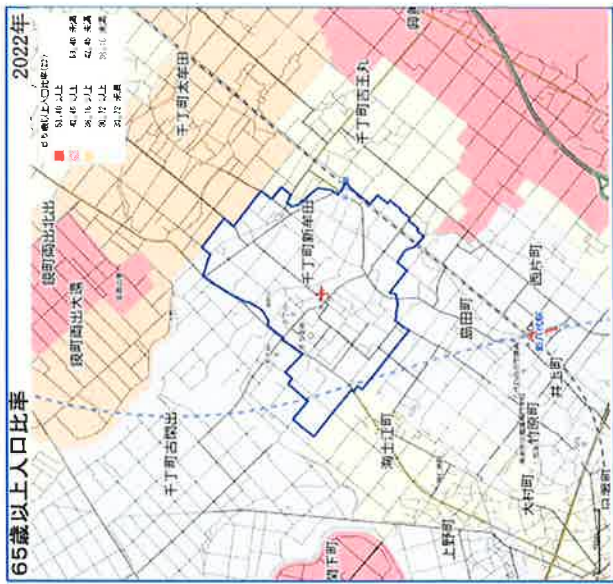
65歳以上人口比率

2022年

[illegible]

51.46 以上

41.65 以上 51.46 未満

36.76 以上 41.65 未満

30.12 以上 36.76 未満

21.72 未満

千丁町太牟田

千丁町西五丸

千丁町新牟田

鏡町両出上出

鏡町両出大瀬

千丁町古閑出

島田町

西片町

海士江町

竹原町

井上町

大村町

上野町

新八代

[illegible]下町